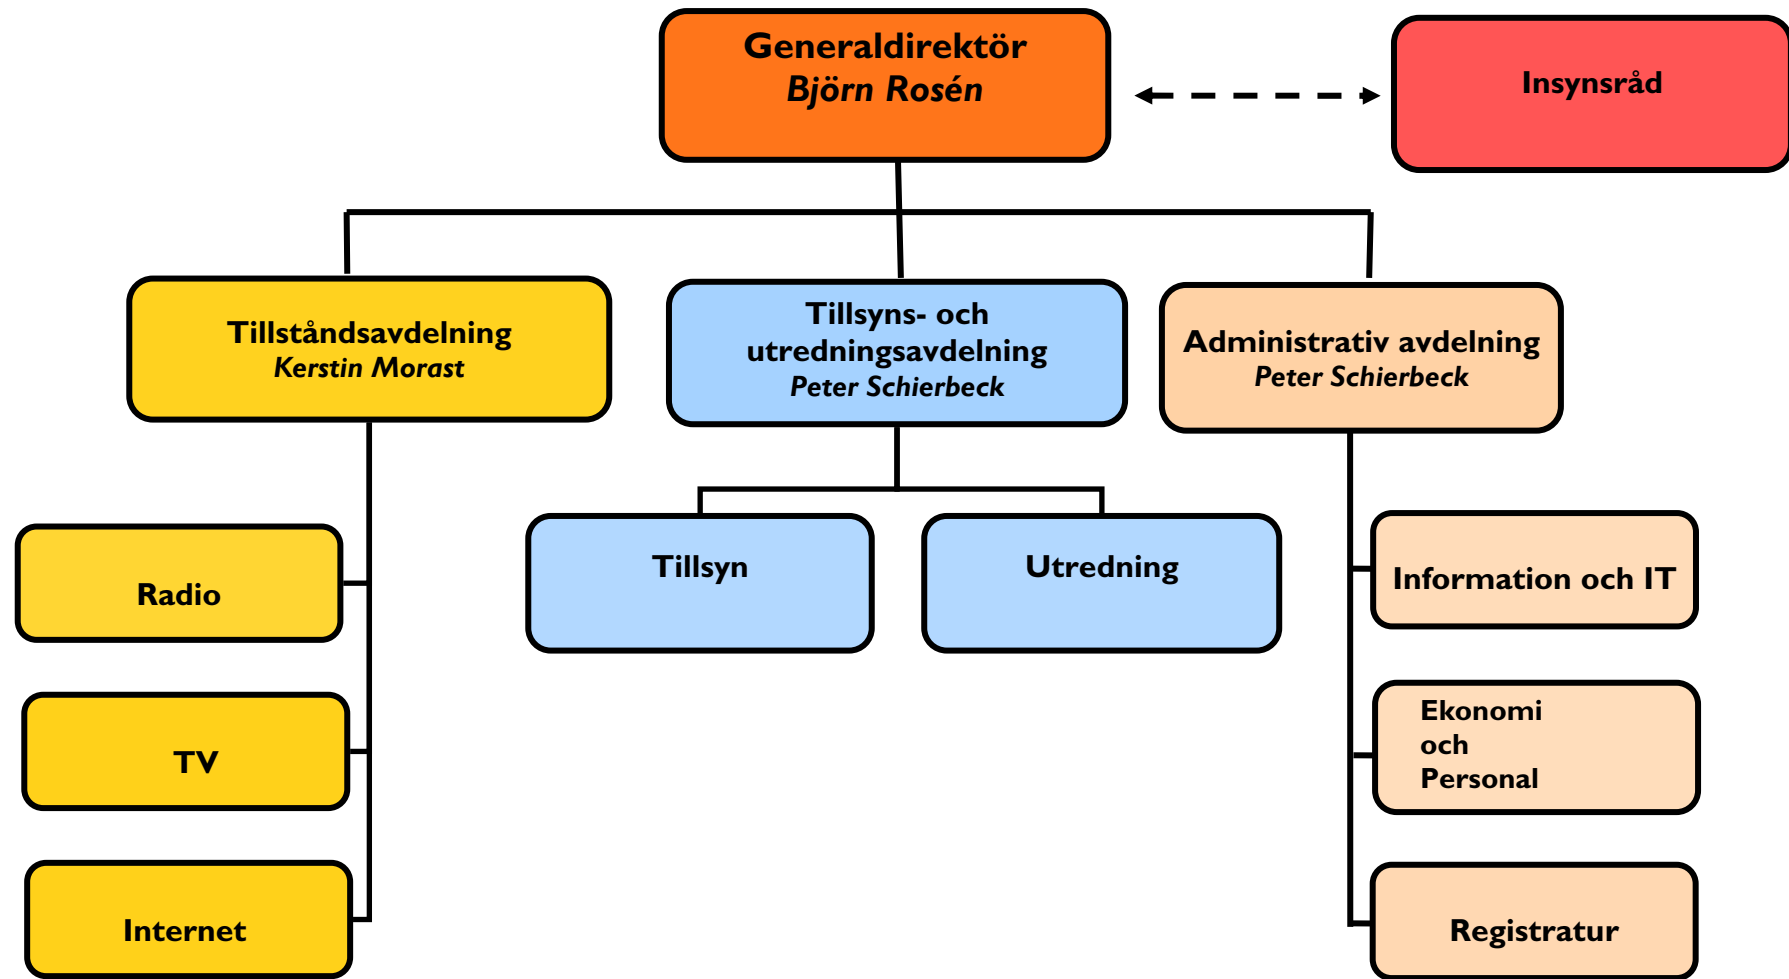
Generaldirektör
Björn Rosén

Insynsråd

Tillståndsavdelning
Kerstin Morast

Tillsyns- och utredningsavdelning
Peter Schierbeck

Administrativ avdelning
Peter Schierbeck

Radio

TV

Internet

Tillsyn

Utredning

Information och IT

Ekonomi och Personal

Registratur